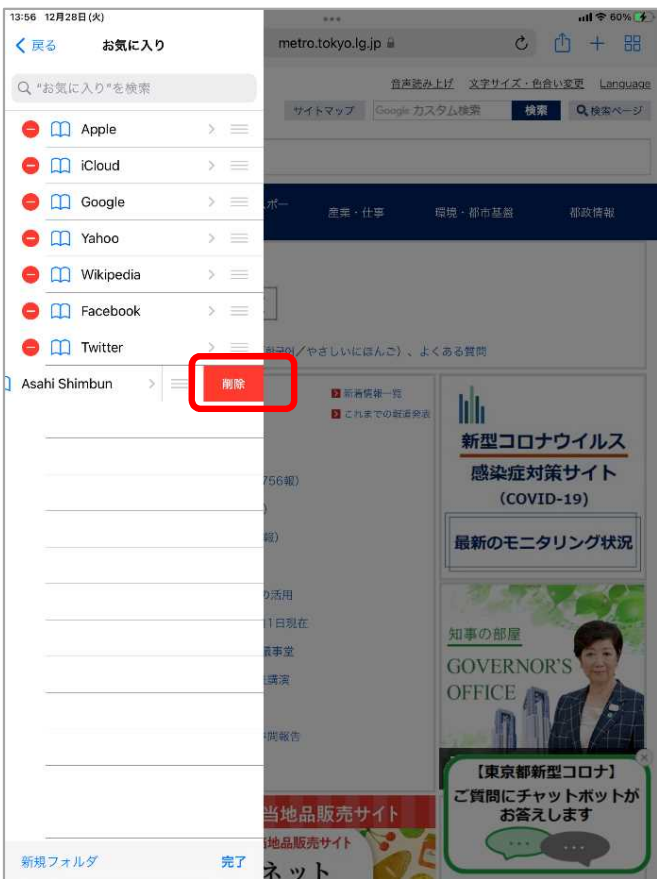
13:56 12月28日(火)
60%

< 戻る
お気に入り

"お気に入り"を検索

Apple
iCloud
Google
Yahoo
Wikipedia
Facebook
Twitter
Asahi Shimbun
削除

新規フォルダ
完了

metro.tokyo.lg.jp

音声読み上げ 文字サイズ・色合い変更 Language
サイトマップ Google カスタム検索 検索 検索ページ

スポー 産業・仕事 環境・都市基盤 都政情報

語(やさしいにほんご)、よくある質問

新着情報一覧
これまでの新着発表

756報)

新型コロナウイルス
感染症対策サイト
(COVID-19)
最新のモニタリング状況

の活用
11日現在
議事堂
講演
調報告

知事の部屋
GOVERNOR'S OFFICE

【東京都新型コロナ】
ご質問にチャットボットが
お答えします

当地品販売サイト
地品販売サイト
ネット